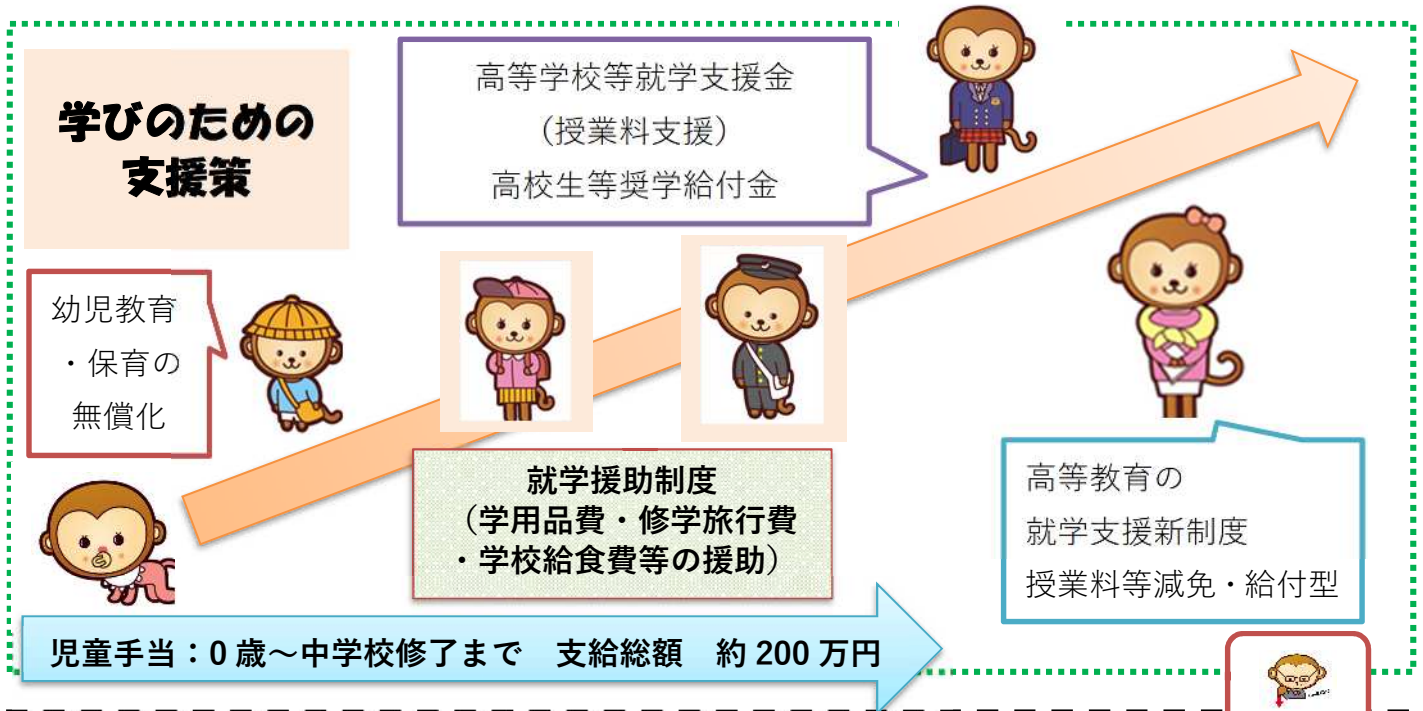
学びのための支援策

高等学校等就学支援金
（授業料支援）
高校生等奨学給付金

幼児教育・保育の無償化

就学援助制度
（学用品費・修学旅行費・学校給食費等の援助）

高等教育の
就学支援新制度
授業料等減免・給付型

児童手当：0 歳～中学校修了まで　支給総額　約 200 万円